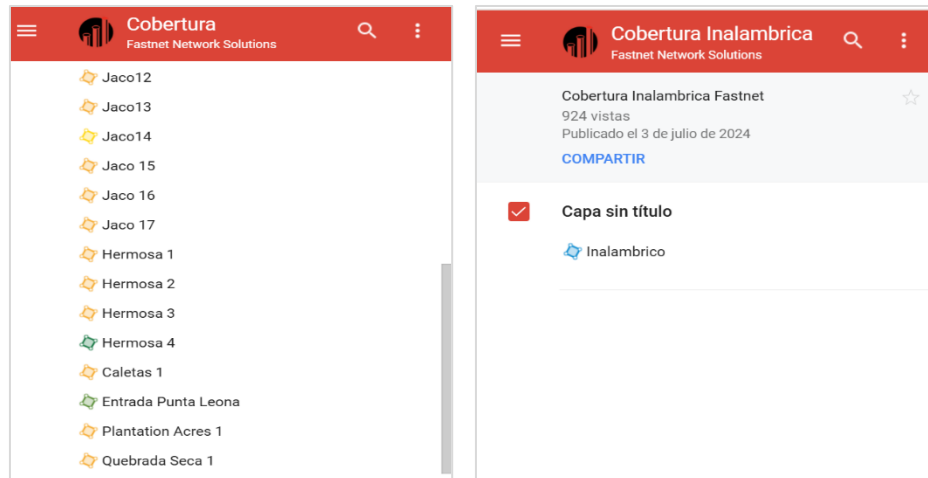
Cobertura
Fastnet Network Solutions

Jaco12
Jaco13
Jaco14
Jaco 15
Jaco 16
Jaco 17
Hermosa 1
Hermosa 2
Hermosa 3
Hermosa 4
Caletas 1
Entrada Punta Leona
Plantation Acres 1
Quebrada Seca 1

Cobertura Inalambrica
Fastnet Network Solutions

Cobertura Inalambrica Fastnet
924 vistas
Publicado el 3 de julio de 2024
COMPARTIR

Capa sin título
Inalambrico